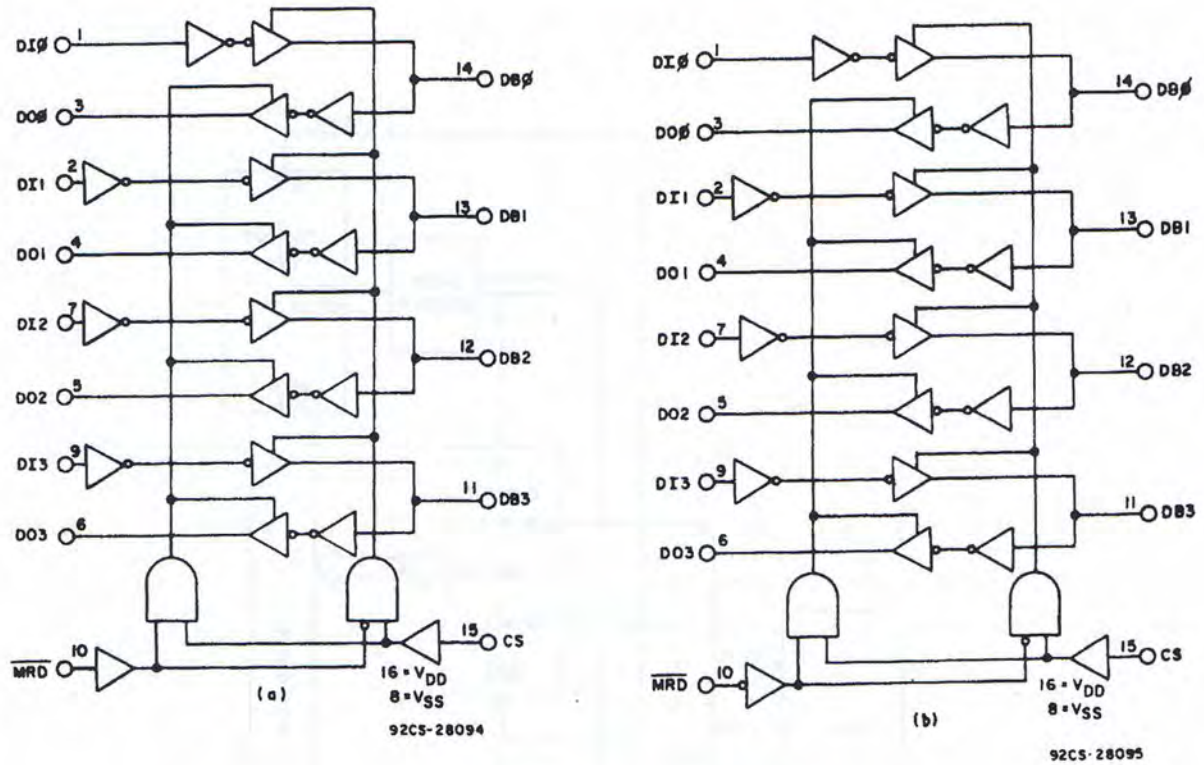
DIØ 1
14 DBØ
DOØ 3
DI1 2
13 DB1
DO1 4
DI2 7
12 DB2
DO2 5
DI3 9
11 DB3
DO3 6
15 CS
$\overline{MRD}$ 10
$16 = V_{DD}$
$8 = V_{SS}$
(a)
92CS-28094

DIØ 1
14 DBØ
DOØ 3
DI1 2
13 DB1
DO1 4
DI2 7
12 DB2
DO2 5
DI3 9
11 DB3
DO3 6
15 CS
$\overline{MRD}$ 10
$16 = V_{DD}$
$8 = V_{SS}$
(b)
92CS-28095